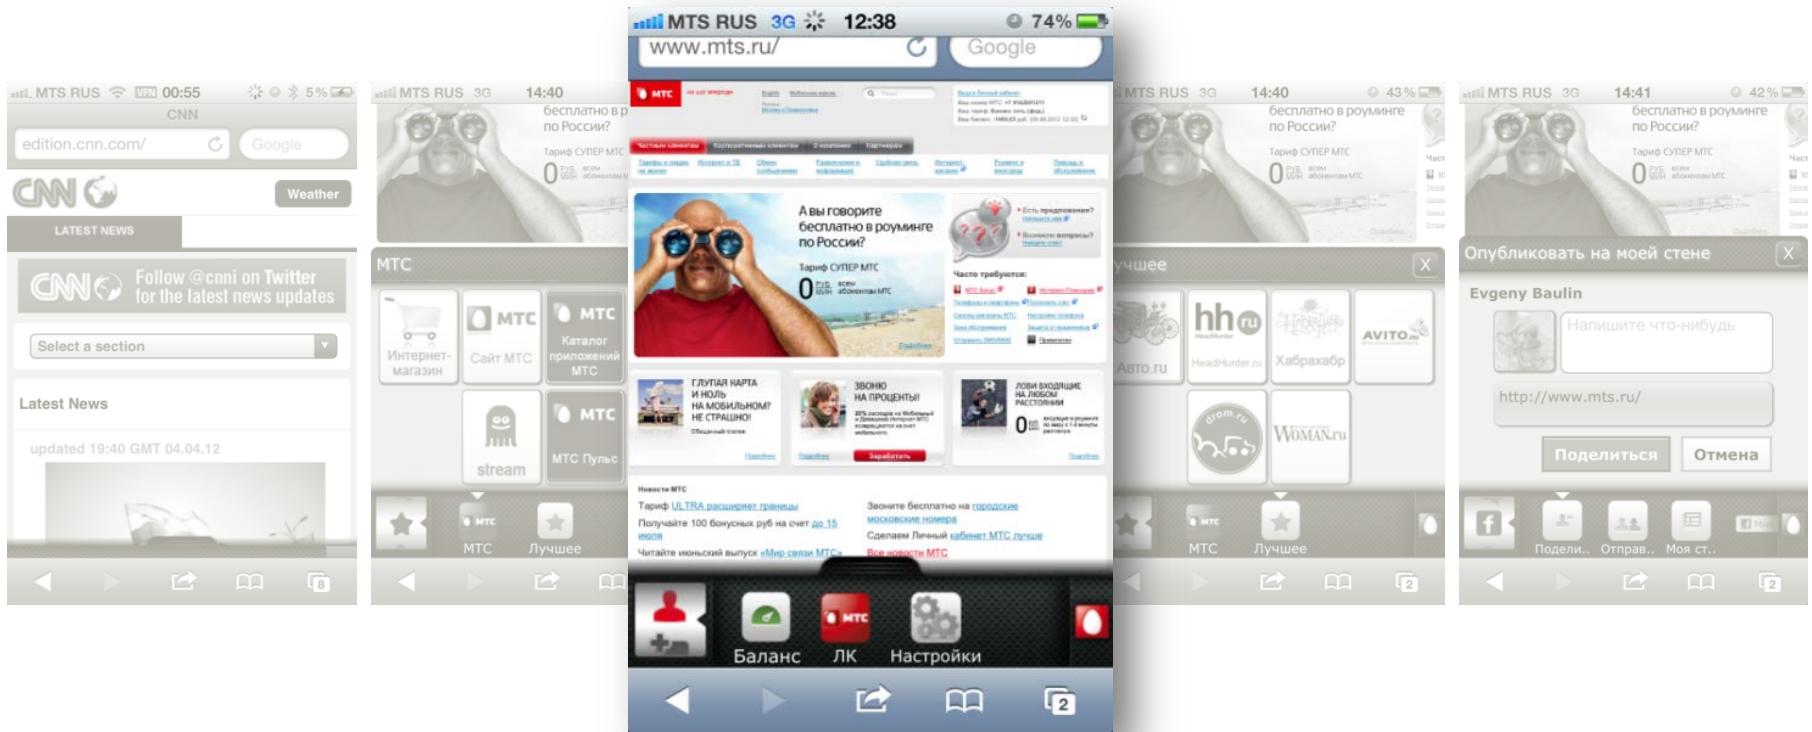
MTS RUS 00:55 5%
CNN
edition.cnn.com/
Google
CNN
Weather
LATEST NEWS
Follow @cnni on Twitter for the latest news updates
Select a section
Latest News
updated 19:40 GMT 04.04.12

MTS RUS 3G 14:40
бесплатно в р по России?
Тариф СУПЕР МТС
0
МТС
Интернет-магазин
МТС
Сайт МТС
МТС
Каталог приложений МТС
stream
МТС
МТС Пульс
МТС
Лучшее

MTS RUS 3G 12:38 74%
www.mts.ru/
Google
МТС
А вы говорите бесплатно в роумине по России?
Тариф СУПЕР МТС
0
ГЛУПАЯ КАРТА И НОЛЬ НА МОБИЛЬНОМ? НЕ СТРАШНО!
ЗВОНЮ НА ПРОЦЕНТЫ!
ЛЮБИ ВХОДЯЩИЕ НА ЛЮБОМ РАССТОЯНИИ
0
Заработать
Часто требуются:
Новости МТС
Тариф ULTRA расширяет границы
Получайте 100 бонусных руб на счет до 15 июля
Читайте июньский выпуск «Мир связи МТС»
Звоните бесплатно на городские московские номера
Сделаем Личный кабинет МТС лучше
Все новости МТС
Баланс
МТС
ЛК
Настройки
2

MTS RUS 3G 14:40 43%
бесплатно в роуминге по России?
Тариф СУПЕР МТС
0
Лучшее
X
Авто.ru
hh
HeadHunter.ru
Хабрахабр
AVITO.ru
drom.ru
WOMAN.ru
МТС
Лучшее
2

MTS RUS 3G 14:41 42%
бесплатно в роуминге по России?
Тариф СУПЕР МТС
0
Опубликовать на моей стене
X
Evgeny Baulin
Напишите что-нибудь
http://www.mts.ru/
Поделиться
Отмена
Подели..
Отправ..
Моя ст..
2